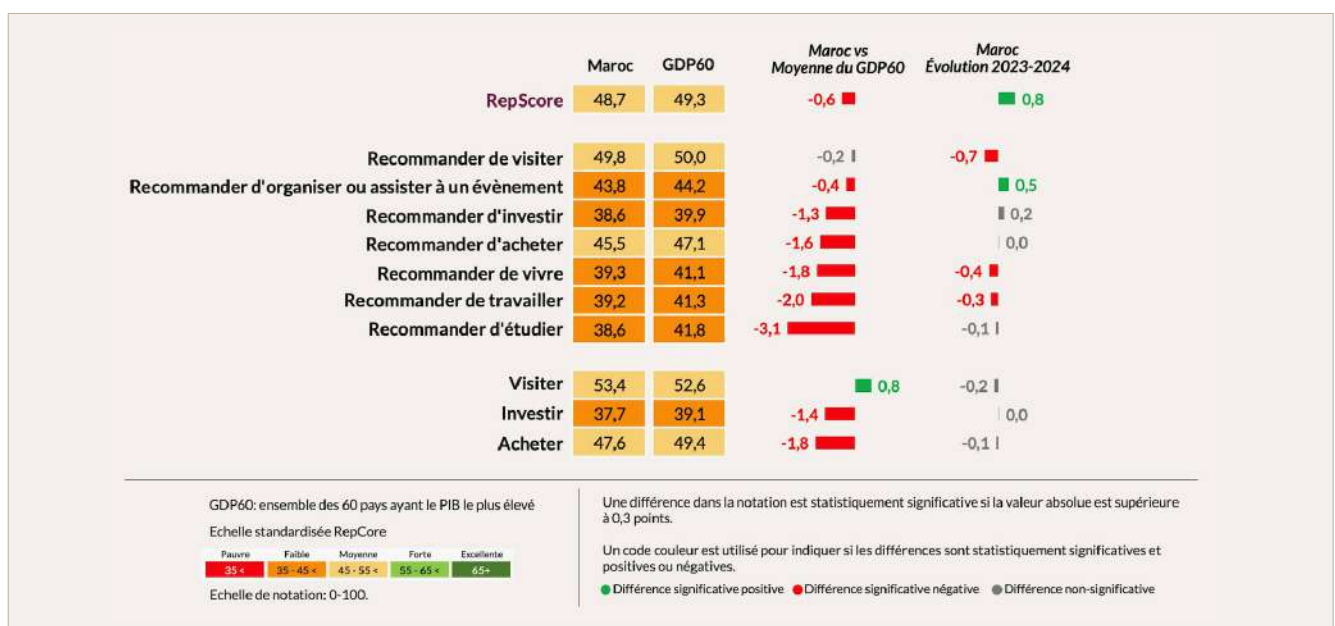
| | Maroc | GDP60 | Maroc vs Moyenne du GDP60 | Maroc Évolution 2023-2024 |
|---|---|---|---|---|
| RepScore | 48,7 | 49,3 | -0,6 | 0,8 |
| Recommander de visiter | 49,8 | 50,0 | -0,2 | -0,7 |
| Recommander d'organiser ou assister à un évènement | 43,8 | 44,2 | -0,4 | 0,5 |
| Recommander d'investir | 38,6 | 39,9 | -1,3 | 0,2 |
| Recommander d'acheter | 45,5 | 47,1 | -1,6 | 0,0 |
| Recommander de vivre | 39,3 | 41,1 | -1,8 | -0,4 |
| Recommander de travailler | 39,2 | 41,3 | -2,0 | -0,3 |
| Recommander d'étudier | 38,6 | 41,8 | -3,1 | -0,1 |
| Visiter | 53,4 | 52,6 | 0,8 | -0,2 |
| Investir | 37,7 | 39,1 | -1,4 | 0,0 |
| Acheter | 47,6 | 49,4 | -1,8 | -0,1 |

GDP60: ensemble des 60 pays ayant le PIB le plus élevé

Echelle standardisée RepCore

| Pauvre | Faible | Moyenne | Forte | Excellente |
|---|---|---|---|---|
| 35 < | 35 - 45 < | 45 - 55 < | 55 - 65 < | 65+ |

Echelle de notation: 0-100.

Une différence dans la notation est statistiquement significative si la valeur absolue est supérieure à 0,3 points.

Un code couleur est utilisé pour indiquer si les différences sont statistiquement significatives et positives ou négatives.

Différence significative positive Différence significative négative Différence non-significative